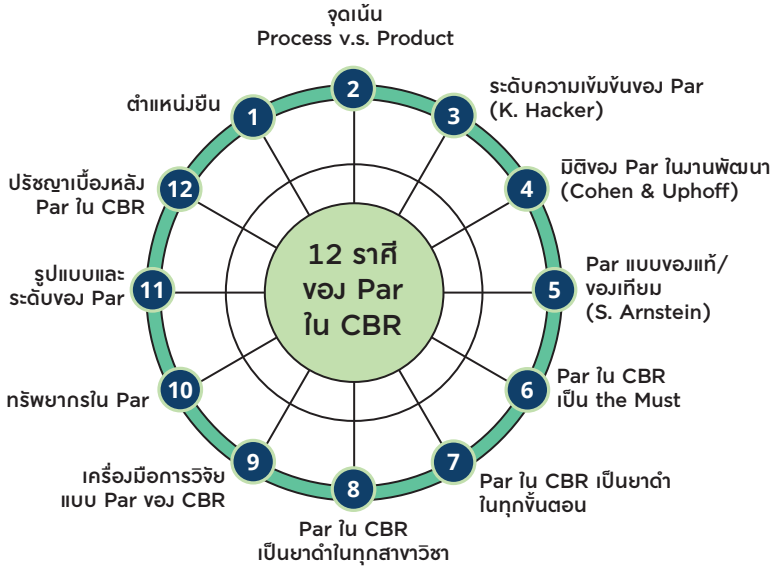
จุดเน้น
Process v.s. Product

2

3
ระดับความเข้มข้นของ Par
(K. Hacker)

4
มิติของ Par ในงานพัฒนา
(Cohen & Uphoff)

5
Par แบบของแท้/
ของเทียม
(S. Arnstein)

6
Par ใน CBR
เป็น the Must

7
Par ใน CBR เป็นยาดำ
ในทุกขั้นตอน

8
Par ใน CBR
เป็นยาดำในทุกสาขาวิชา

9
เครื่องมือการวิจัย
แบบ Par ของ CBR

10
ทรัพยากรใน Par

11
รูปแบบและ
ระดับของ Par

12
ปรัชญาเบื้องหลัง
Par ใน CBR

1
ตำแหน่งยืน

12 ราศี
ของ Par
ใน CBR